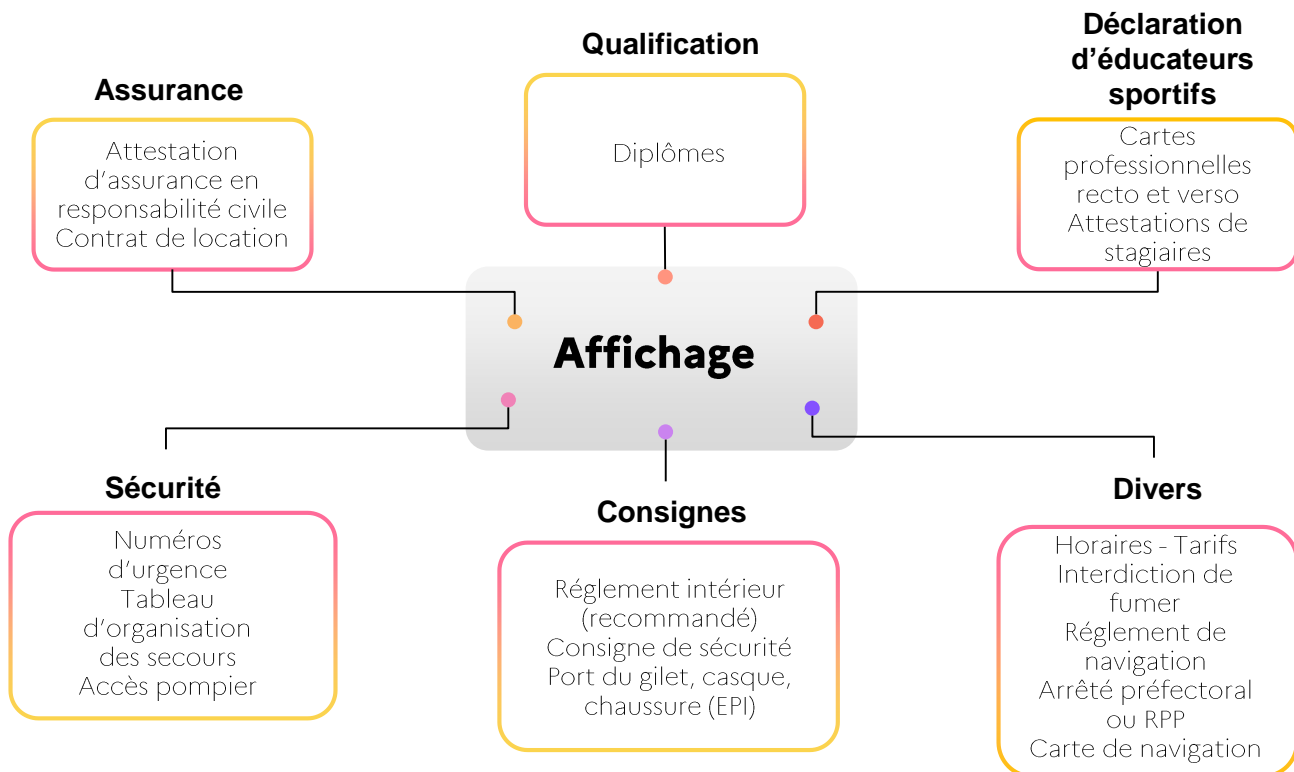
Qualification

Diplômes

Assurance

Attestation d'assurance en responsabilité civile
Contrat de location

Déclaration d'éducateurs sportifs

Cartes professionnelles recto et verso
Attestations de stagiaires

Affichage

Sécurité

Numéros d'urgence
Tableau d'organisation des secours
Accès pompier

Consignes

Réglement intérieur (recommandé)
Consigne de sécurité
Port du gilet, casque, chaussure (EPI)

Divers

Horaires - Tarifs
Interdiction de fumer
Réglement de navigation
Arrêté préfectoral ou RPP
Carte de navigation